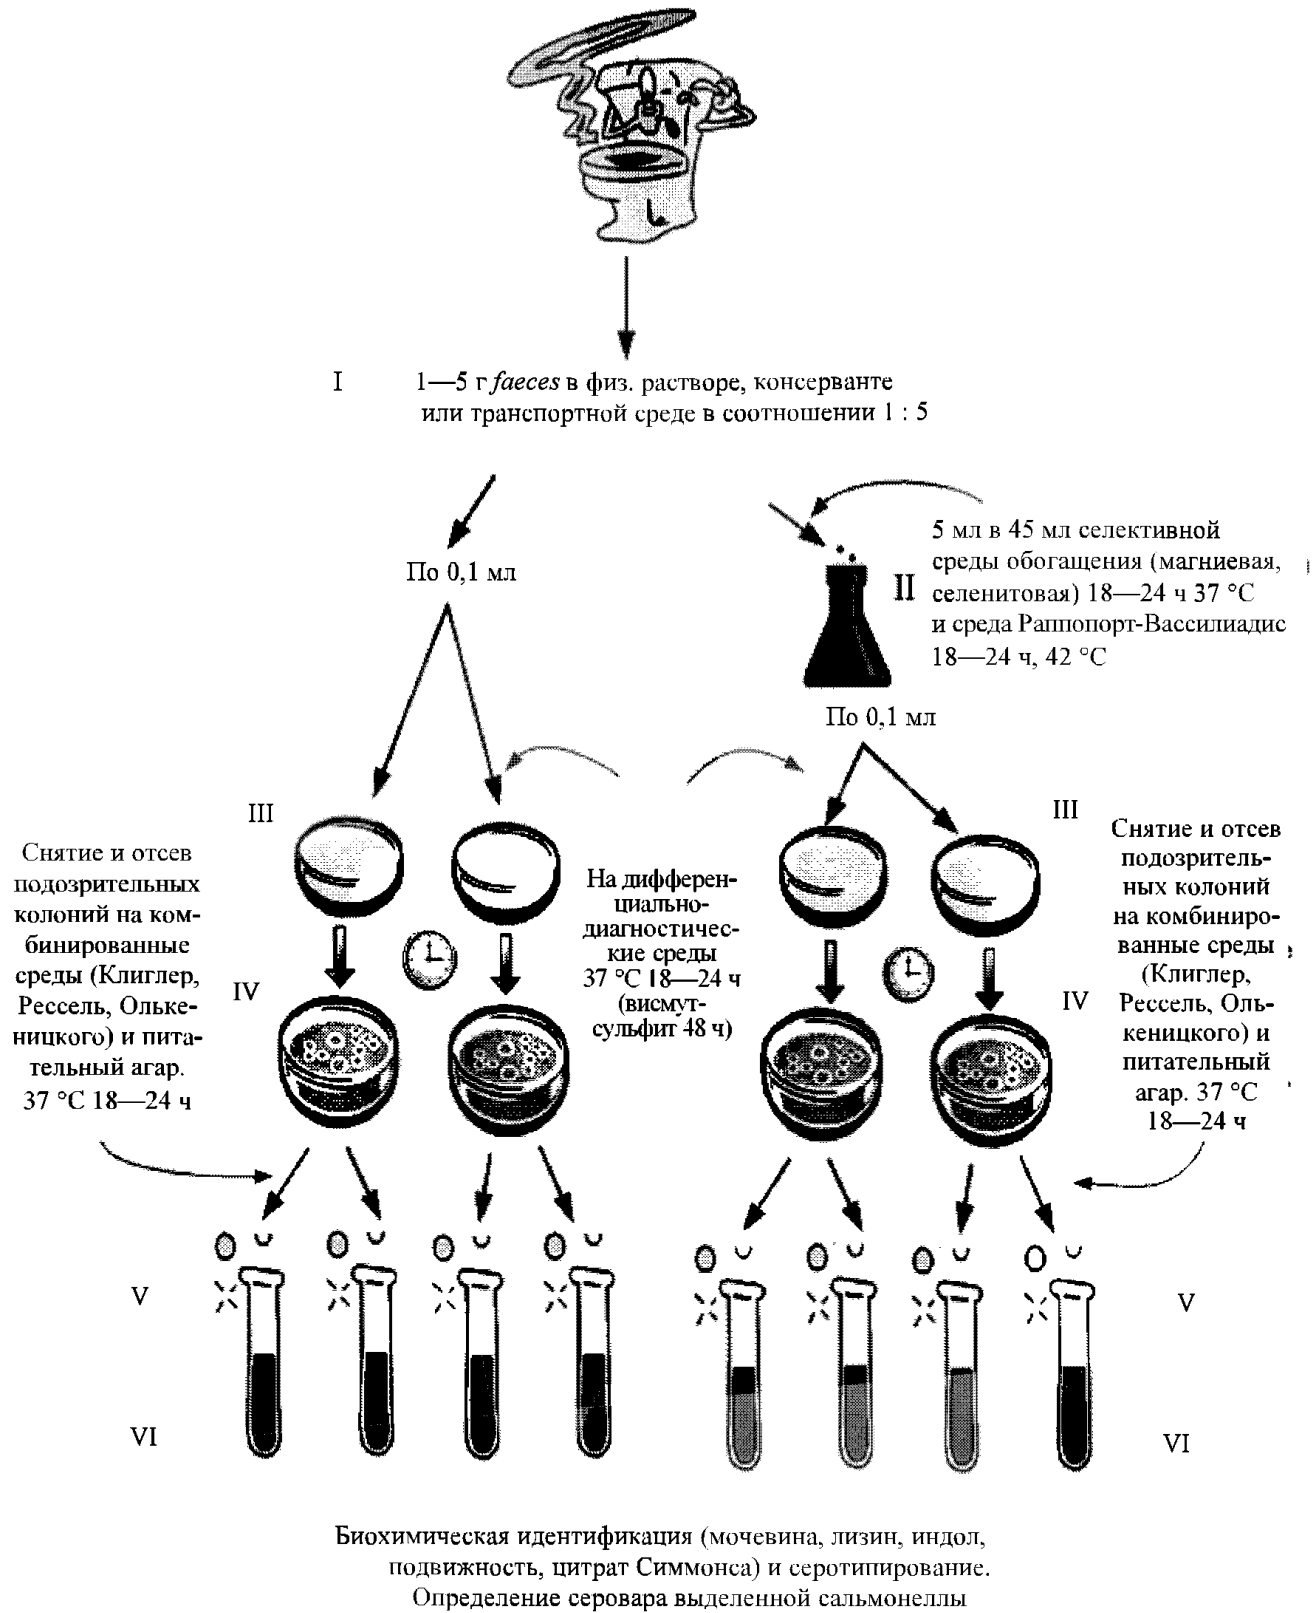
I 1—5 г *faeces* в физ. растворе, консерванте или транспортной среде в соотношении 1 : 5

По 0,1 мл

II 5 мл в 45 мл селективной среды обогащения (магниевая, селенитовая) 18—24 ч 37 °С и среда Раппопорт-Вассилиадис 18—24 ч, 42 °С

По 0,1 мл

III

III

Снятие и отсев подозрительных колоний на комбинированные среды (Клиглер, Рессель, Олькеницкого) и питательный агар. 37 °С 18—24 ч

На дифференциально-диагностические среды 37 °С 18—24 ч (висмут-сульфит 48 ч)

Снятие и отсев подозрительных колоний на комбинированные среды (Клиглер, Рессель, Олькеницкого) и питательный агар. 37 °С 18—24 ч

IV

IV

V

V

VI

VI

Биохимическая идентификация (мочевина, лизин, индол, подвижность, цитрат Симмонса) и серотипирование. Определение серовара выделенной сальмонеллы